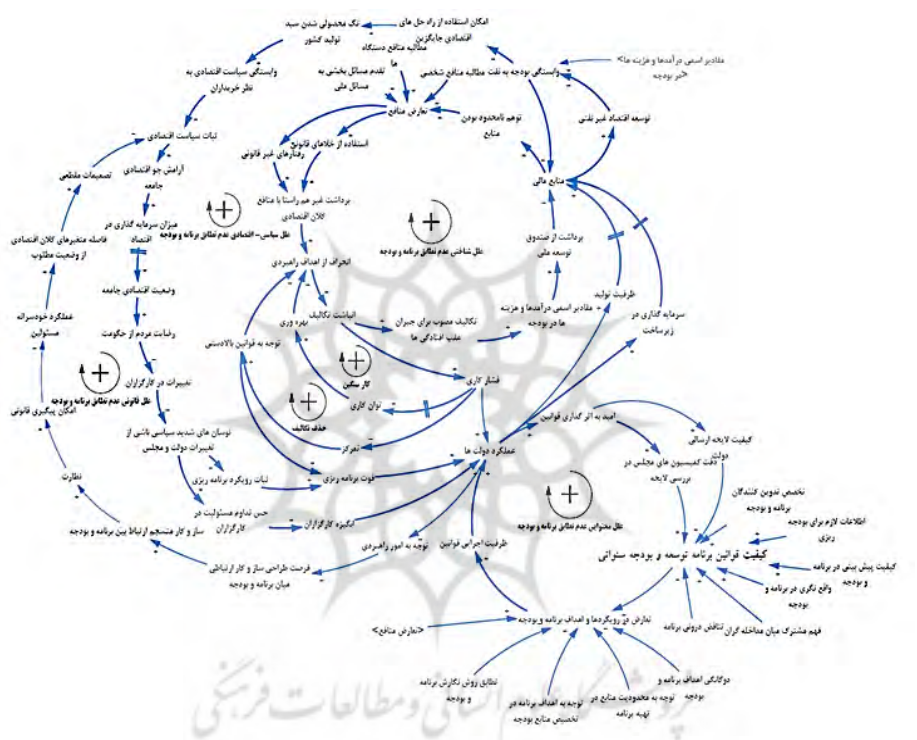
امکان استفاده از راه حل های اقتصادی جایگزین
تک محصولی شدن سبد تولید کشور
مطالبه منافع دستگاه ها
وابستگی بودجه به نفت
مطالبه منافع شخصی
مقادیر اسمی درآمدها و هزینه ها <غیر بودجه>
وابستگی سیاست اقتصادی به نظر خریداران
تقدم مسائل بخشی به مسائل ملی
تعارض منافع
توهم نامحدود بودن منابع
توسعه اقتصاد غیر نفتی
ثبات سیاست اقتصادی
استفاده از خلاهای قانونی
رفتارهای غیر قانونی
منابع مالی
آرامش جو اقتصادی جامعه
تصمیمات مقطعی
برداشت غیر همراستا با منافع کلان اقتصادی
میزان سرمایه گذاری در اقتصاد
حلقه سیاسی- اقتصادی عدم تطابق برنامه و بودجه
حلقه شناختی عدم تطابق برنامه و بودجه
فاصله متغیرهای کلان اقتصادی از وضعیت مطلوب
برداشت از صندوق توسعه ملی
انحراف از اهداف راهبردی
وضعیت اقتصادی جامعه
ظرفیت تولید
انباشت تکالیف
تکالیف مصوب برای جبران عقب افتادگی ها
مقادیر اسمی درآمدها و هزینه ها در بودجه
رضایت مردم از حکومت
بهره وری
سرمایه گذاری در زیرساخت
توجه به قوانین بالادستی
عملکرد خودسرانه مسئولان
کار سنگین
تغییرات در کارگزاران
فشار کاری
حلقه قانونی عدم تطابق برنامه و بودجه
امکان پیگیری قانونی
توان کاری
حذف تکالیف
امید به اثر گذاری قوانین
کیفیت لایحه ارسالی دولت
نوسان های شدید سیاسی ناشی از تغییرات دولت و مجلس
تمرکز
عملکرد دولت ها
دقت کمیسیون های مجلس در بررسی لایحه
ثبات رویکرد برنامه ریزی
قوت برنامه ریزی
نظارت
تخصص تدوین کنندگان برنامه و بودجه
حس تداوم مسئولیت در کارگزاران
انگیزه کارگزاران
اطلاعات لازم برای بودجه ریزی
ساز و کار منسجم ارتباط بین برنامه و بودجه
حلقه محتوایی عدم تطابق برنامه و بودجه
توجه به امور راهبردی
ظرفیت اجرایی قوانین
کیفیت قوانین برنامه توسعه و بودجه سنواتی
کیفیت پیش بینی در برنامه و بودجه
فرصت طراحی ساز و کار ارتباطی میان برنامه و بودجه
واقع نگری در برنامه و بودجه
فهم مشترک میان مداخله گران
تناقض درونی برنامه
تعارض در رویکردها و اهداف برنامه و بودجه
<تعارض منافع>
دوگانگی اهداف برنامه و بودجه
تطابق روش نگارش برنامه و بودجه
توجه به محدودیت منابع در تهیه برنامه
توجه به اهداف برنامه در تخصیص منابع بودجه
پژوهشگاه علوم انسانی و مطالعات فرهنگی